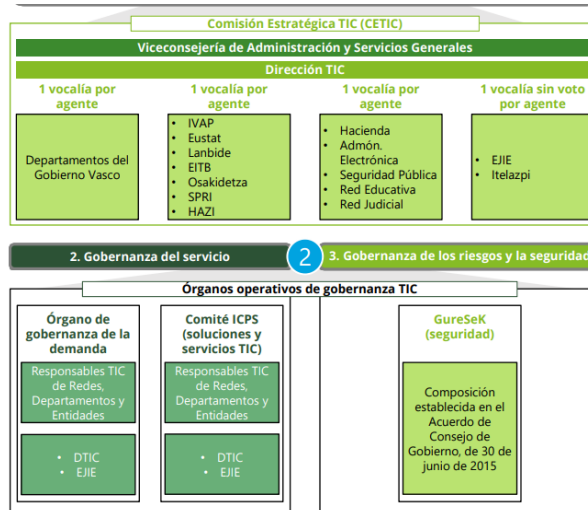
Comisión Estratégica TIC (CETIC)

Viceconsejería de Administración y Servicios Generales

Dirección TIC

1 vocalía por agente

Departamentos del Gobierno Vasco

1 vocalía por agente

- IVAP
- Eustat
- Lanbide
- EITB
- Osakidetza
- SPRI
- HAZI

1 vocalía por agente

- Hacienda
- Admón. Electrónica
- Seguridad Pública
- Red Educativa
- Red Judicial

1 vocalía sin voto por agente

- EJIE
- Itelazpi

2. Gobernanza del servicio

2

3. Gobernanza de los riesgos y la seguridad

Órganos operativos de gobernanza TIC

Órgano de gobernanza de la demanda

Responsables TIC de Redes, Departamentos y Entidades

- DTIC
- EJIE

Comité ICPS (soluciones y servicios TIC)

Responsables TIC de Redes, Departamentos y Entidades

- DTIC
- EJIE

GureSeK (seguridad)

Composición establecida en el Acuerdo de Consejo de Gobierno, de 30 de junio de 2015